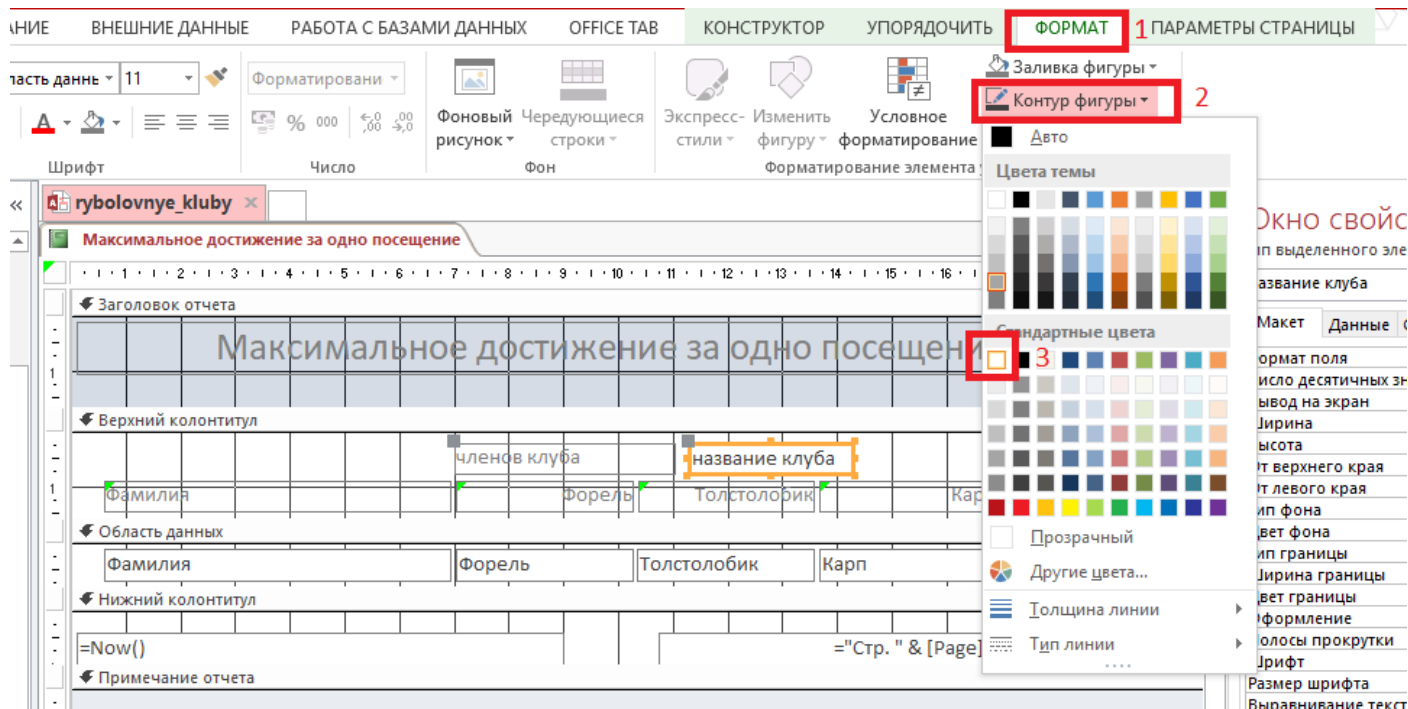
АНИЕ ВНЕШНИЕ ДАННЫЕ РАБОТА С БАЗАМИ ДАННЫХ OFFICE TAB КОНСТРУКТОР УПОРЯДОЧИТЬ ФОРМАТ 1 ПАРАМЕТРЫ СТРАНИЦЫ

ласть данны 11 Форматировани

Шрифт Число

Фоновый рисунок Чередующиеся строки

Фон

Экспресс-стили Изменить фигуру Условное форматирование

Форматирование элемента

Заливка фигуры

Контур фигуры 2

Авто

Цвета темы

Стандартные цвета

3

Прозрачный

Другие цвета...

Толщина линии

Тип линии

rybolovnye_kluby

Максимальное достижение за одно посещение

· 1 · 2 · 3 · 4 · 5 · 6 · 7 · 8 · 9 · 10 · 11 · 12 · 13 · 14 · 15 · 16

Заголовок отчета

Максимальное достижение за одно посещени

Верхний колонтитул

членов клуба

название клуба

Фамилия Форель Толстолобик Кар

Область данных

Фамилия Форель Толстолобик Карп

Нижний колонтитул

=Now() ="Стр. " & [Page]

Примечание отчета

Окно свойс

ип выделенного эле

азвание клуба

Макет Данные

ормат поля
исло десятичных зн
ывод на экран
ирина
ысота
т верхнего края
т левого края
ип фона
вет фона
ип границы
ирина границы
вет границы
формление
олосы прокрутки
рифт
Размер шрифта
Выравнивание текст